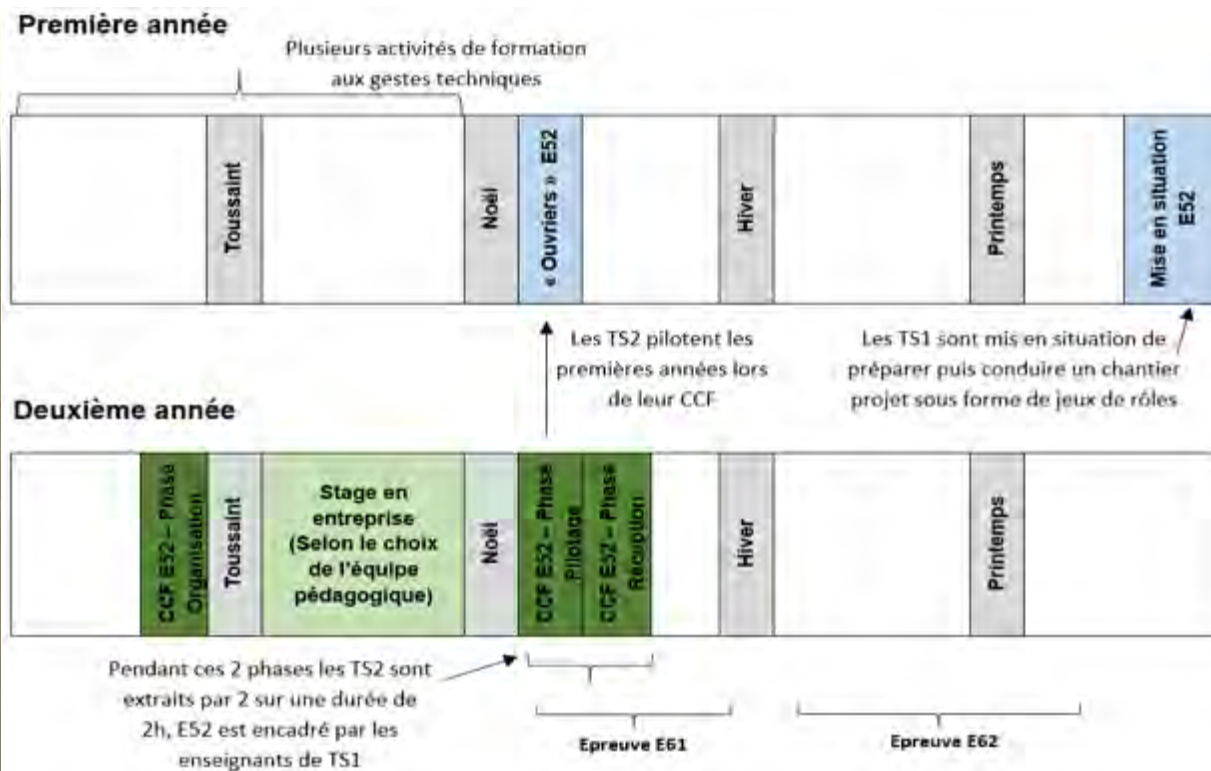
Première année

Plusieurs activités de formation aux gestes techniques

Toussaint

Noël

« Ouvriers » E52

Hiver

Printemps

Mise en situation E52

Les TS2 pilotent les premières années lors de leur CCF

Les TS1 sont mis en situation de préparer puis conduire un chantier projet sous forme de jeux de rôles

Deuxième année

CCF E52 – Phase Organisation

Toussaint

Stage en entreprise (Selon le choix de l'équipe pédagogique)

Noël

CCF E52 – Phase Pilotage

CCF E52 – Phase Réception

Hiver

Printemps

Pendant ces 2 phases les TS2 sont extraits par 2 sur une durée de 2h, E52 est encadré par les enseignants de TS1

Epreuve E61

Epreuve E62